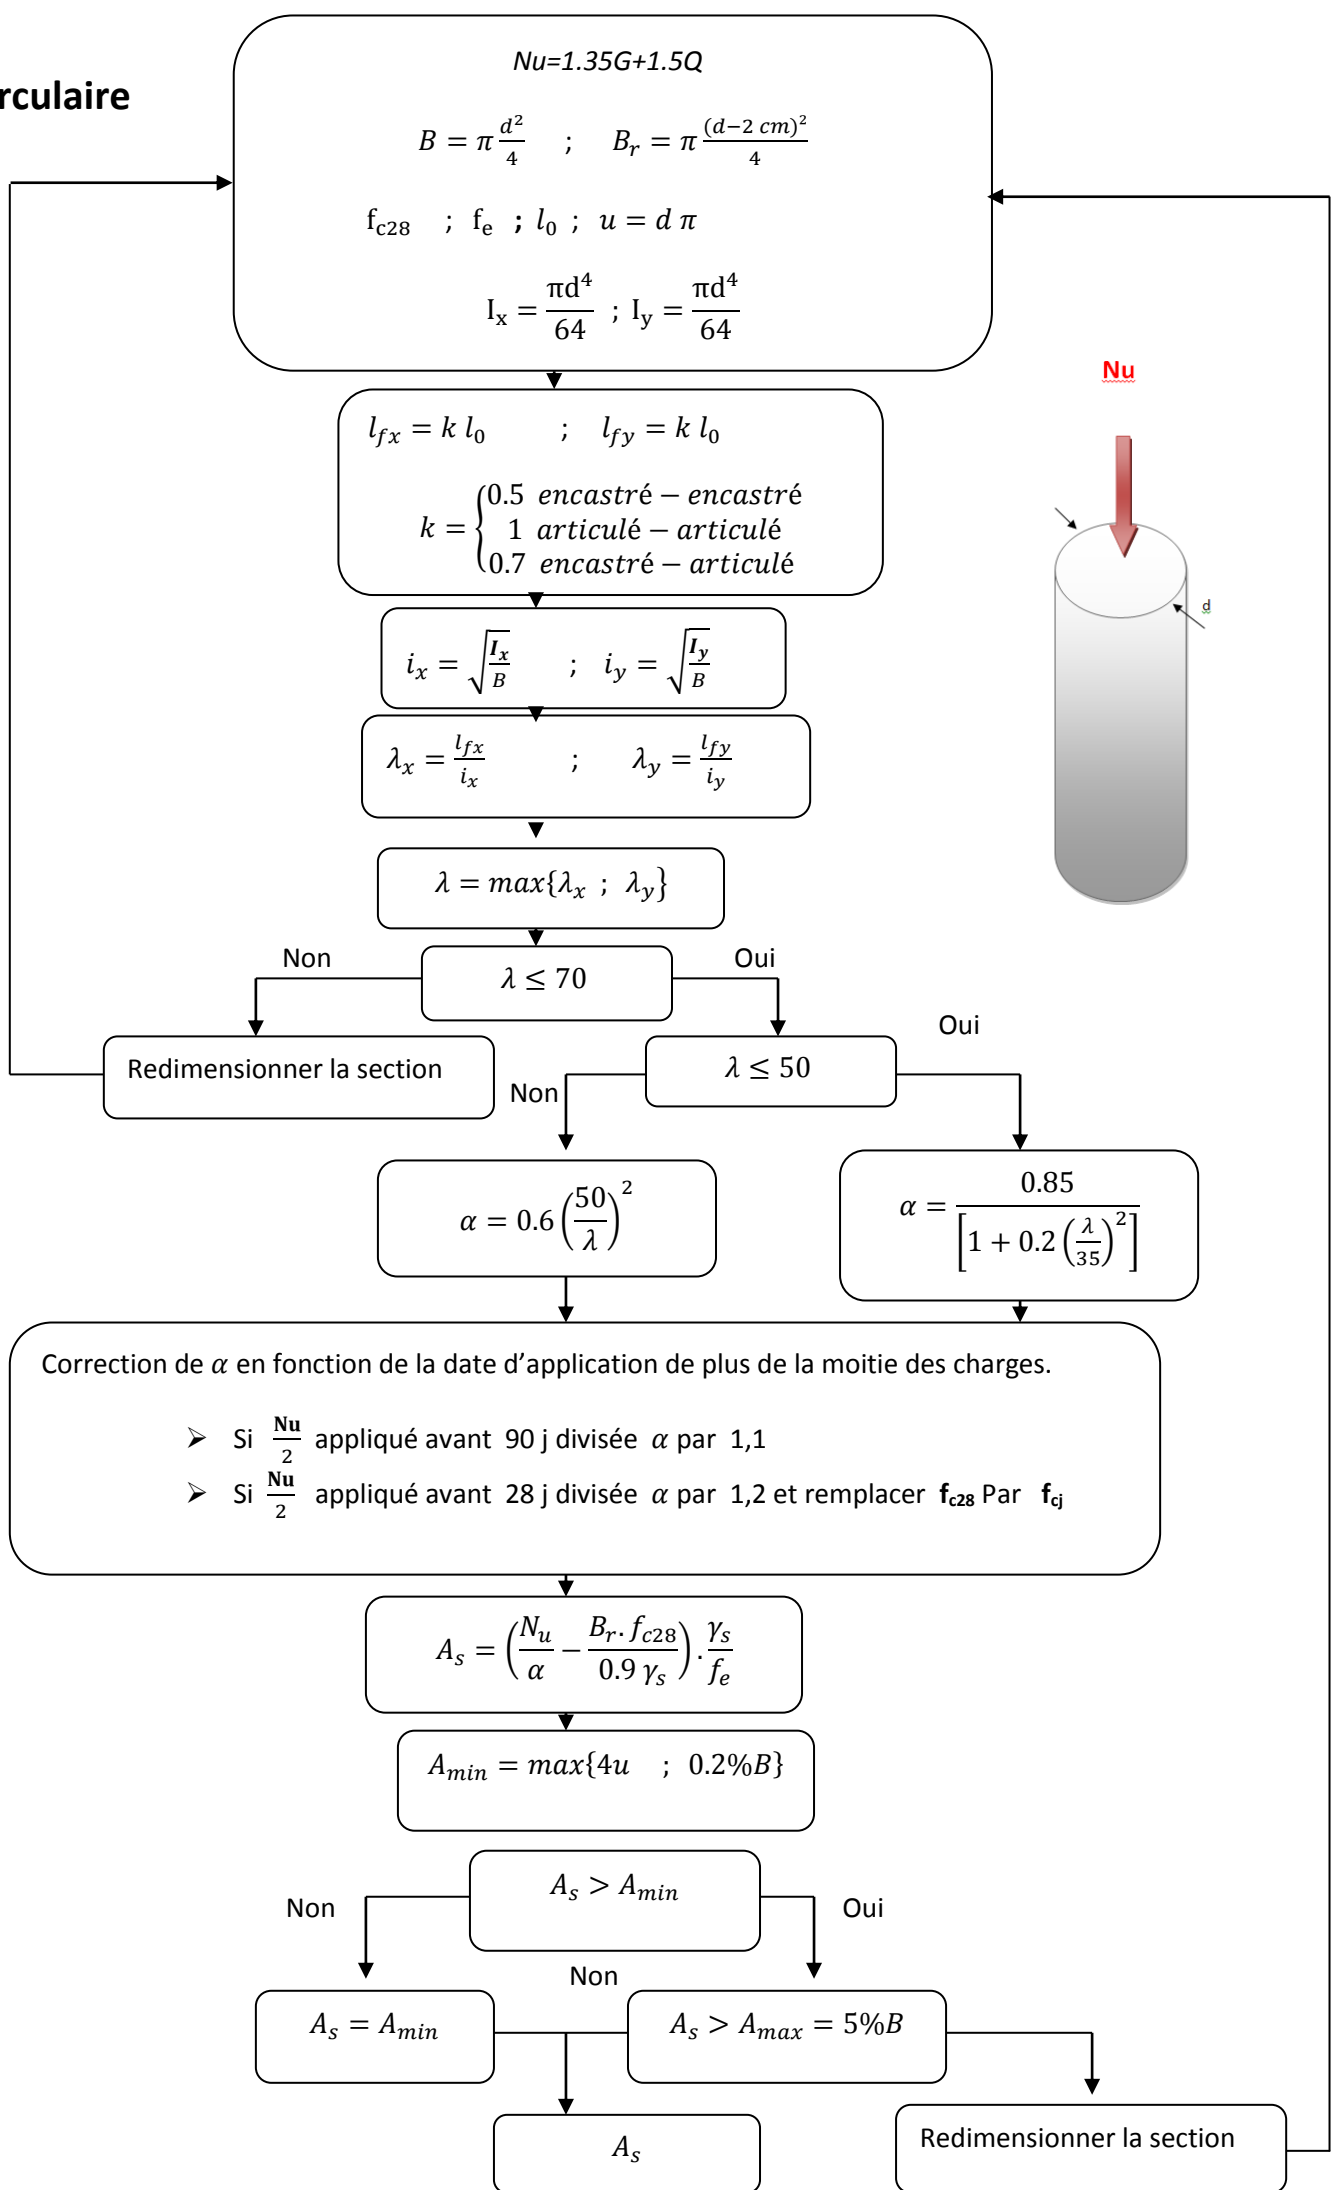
rculaire

Nu=1.35G+1.5Q

$B = \pi \frac{d^2}{4}$ ; $B_r = \pi \frac{(d-2\ cm)^2}{4}$

$f_{c28}$ ; $f_e$ ; $l_0$ ; $u = d\,\pi$

$I_x = \frac{\pi d^4}{64}$ ; $I_y = \frac{\pi d^4}{64}$

Nu

d

$l_{fx} = k\, l_0$ ; $l_{fy} = k\, l_0$

$k = \begin{cases} 0.5\ encastré - encastré \\ 1\ articulé - articulé \\ 0.7\ encastré - articulé \end{cases}$

$i_x = \sqrt{\frac{I_x}{B}}$ ; $i_y = \sqrt{\frac{I_y}{B}}$

$\lambda_x = \frac{l_{fx}}{i_x}$ ; $\lambda_y = \frac{l_{fy}}{i_y}$

$\lambda = max\{\lambda_x ; \lambda_y\}$

Non

$\lambda \leq 70$

Oui

Redimensionner la section

Oui

$\lambda \leq 50$

Non

$\alpha = 0.6\left(\frac{50}{\lambda}\right)^2$

$\alpha = \frac{0.85}{\left[1 + 0.2\left(\frac{\lambda}{35}\right)^2\right]}$

Correction de $\alpha$ en fonction de la date d'application de plus de la moitie des charges.

➢ Si $\frac{Nu}{2}$ appliqué avant 90 j divisée $\alpha$ par 1,1
➢ Si $\frac{Nu}{2}$ appliqué avant 28 j divisée $\alpha$ par 1,2 et remplacer $f_{c28}$ Par $f_{cj}$

$A_s = \left(\frac{N_u}{\alpha} - \frac{B_r . f_{c28}}{0.9\,\gamma_s}\right) . \frac{\gamma_s}{f_e}$

$A_{min} = max\{4u ; 0.2\%B\}$

Non

$A_s > A_{min}$

Oui

Non

$A_s = A_{min}$

$A_s > A_{max} = 5\%B$

$A_s$

Redimensionner la section